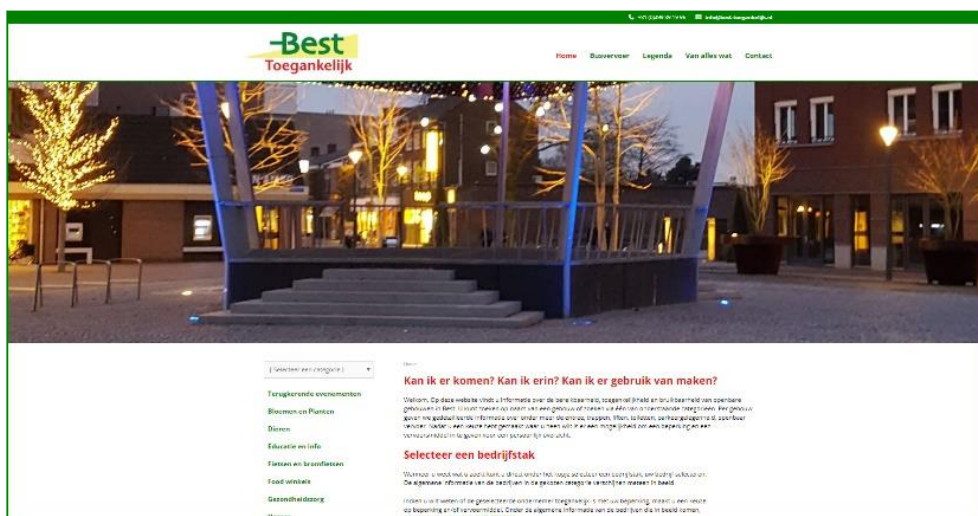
Best
Toegankelijk

Home Busvervoer Legenda Van alles wat Contact

[ Selecteer een categorie ]

Terugkerende evenementen
Bloemen en Planten
Dieren
Educatie en info
Fietsen en bromfietsen
Food winkels
Gezondheidszorg

Home

Kan ik er komen? Kan ik erin? Kan ik er gebruik van maken?

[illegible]

Selecteer een bedrijfstak

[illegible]